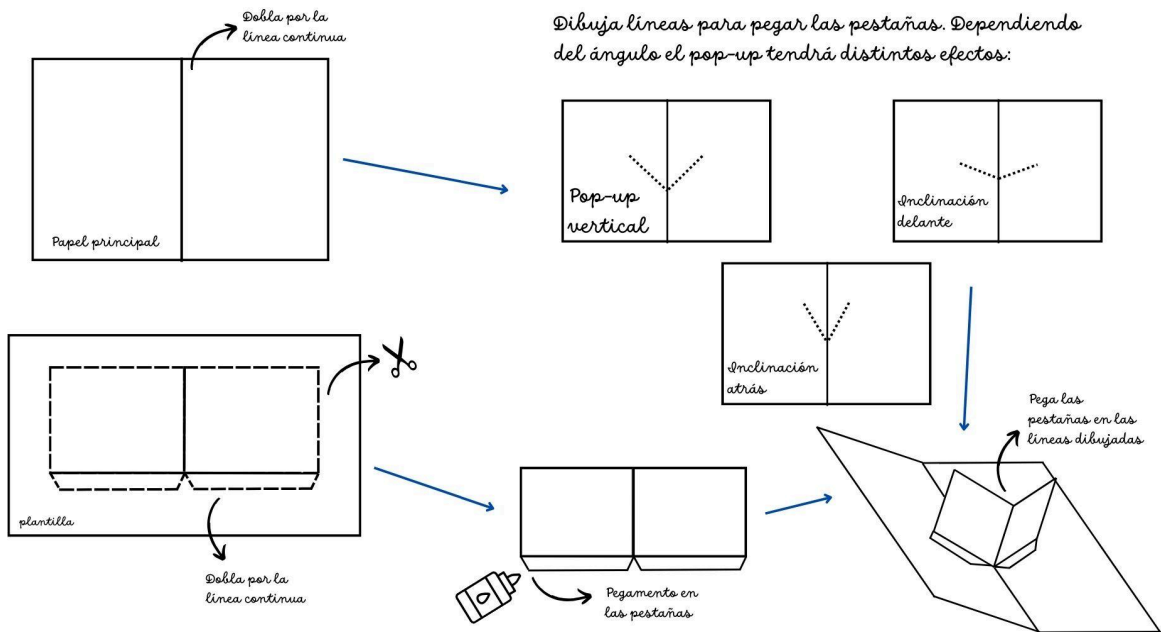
Dobla por la línea continua

Papel principal

Dibuja líneas para pegar las pestañas. Dependiendo del ángulo el pop-up tendrá distintos efectos:

Pop-up vertical

Inclinación delante

Inclinación atrás

plantilla

Dobla por la línea continua

Pegamento en las pestañas

Pega las pestañas en las líneas dibujadas